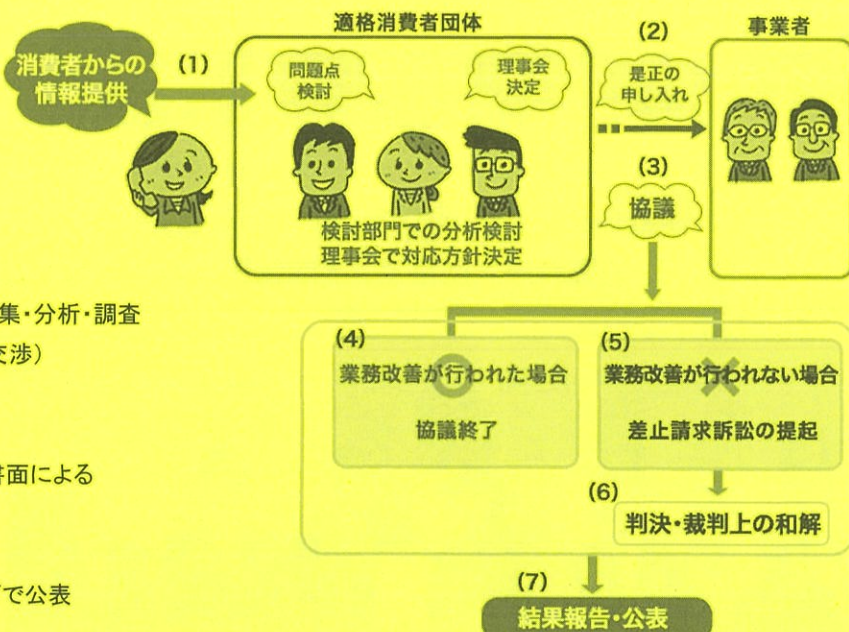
適格消費者団体

消費者からの情報提供

(1)

問題点検討

理事会決定

検討部門での分析検討
理事会で対応方針決定

(2)

是正の申し入れ

事業者

(3)

協議

集・分析・調査

交渉）

書面による

で公表

(4)
業務改善が行われた場合

協議終了

(5)
業務改善が行われない場合

差止請求訴訟の提起

(6)
判決・裁判上の和解

(7)
結果報告・公表